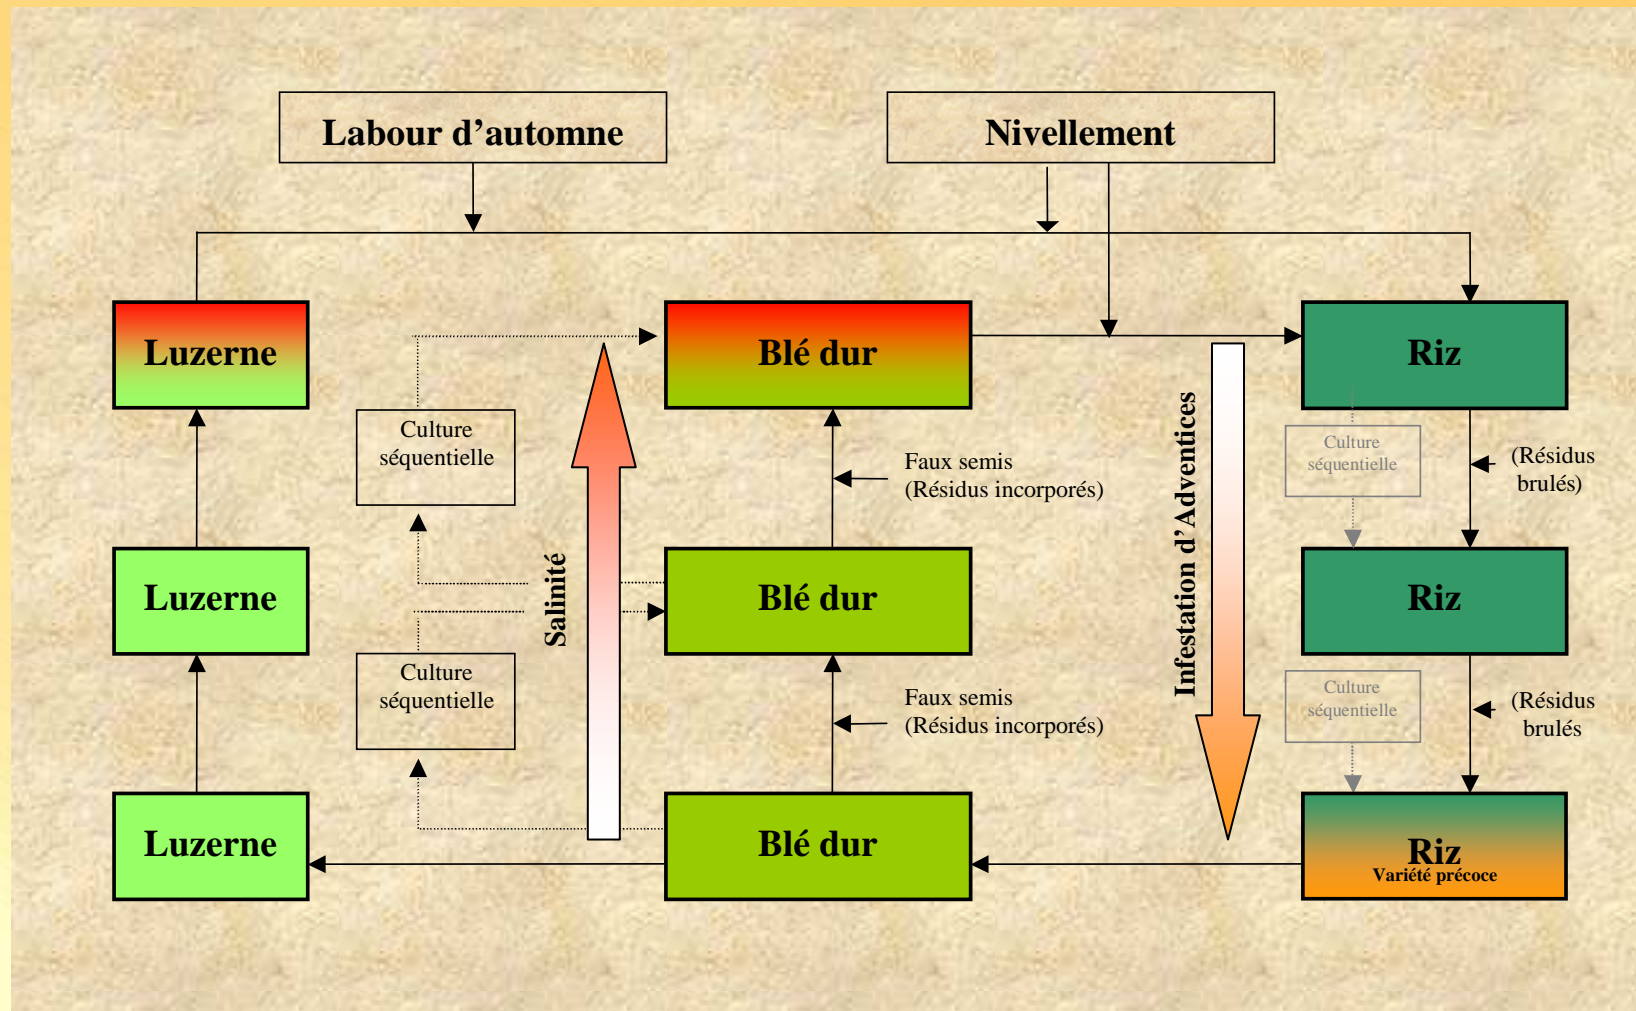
Labour d’automne

Nivellement

Luzerne

Blé dur

Riz

Culture séquentielle

Culture séquentielle

Faux semis (Résidus incorporés)

(Résidus brulés)

Luzerne

Salinité

Blé dur

Infestation d’Adventices

Riz

Culture séquentielle

Faux semis (Résidus incorporés)

Culture séquentielle

(Résidus brulés

Luzerne

Blé dur

Riz
Variété précoce